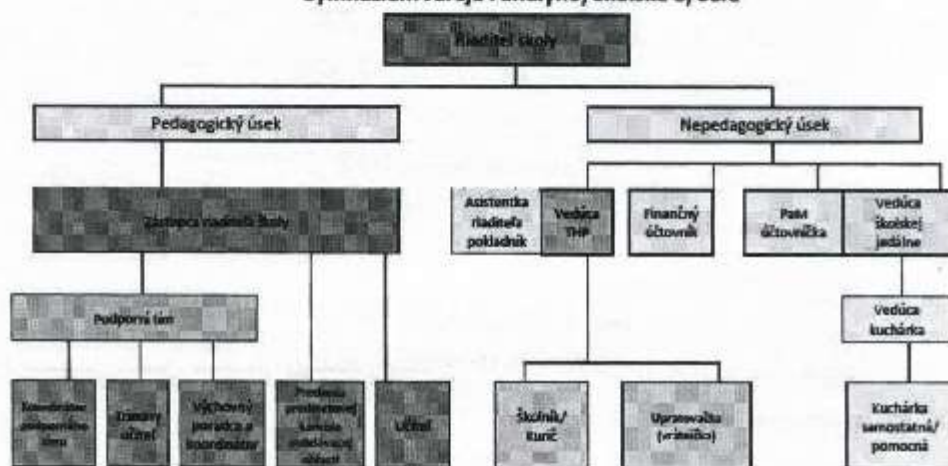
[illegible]

Riaditeľ školy

Pedagogický úsek

Nepedagogický úsek

Zástupca riaditeľa školy

Asistentka riaditeľa pokladník

Vedúca THP

Finančný účtovník

PaM účtovníčka

Vedúca školskej jedálne

Podporný tím

Vedúca kuchárka

Koordinátor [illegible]

Triedny učiteľ

Výchovný poradca a koordinátor

Predseda predmetovej komisie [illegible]

Učiteľ

Školník/ Kurič

Upratovačka (vrátnička)

Kuchárka samostatná/ pomocná